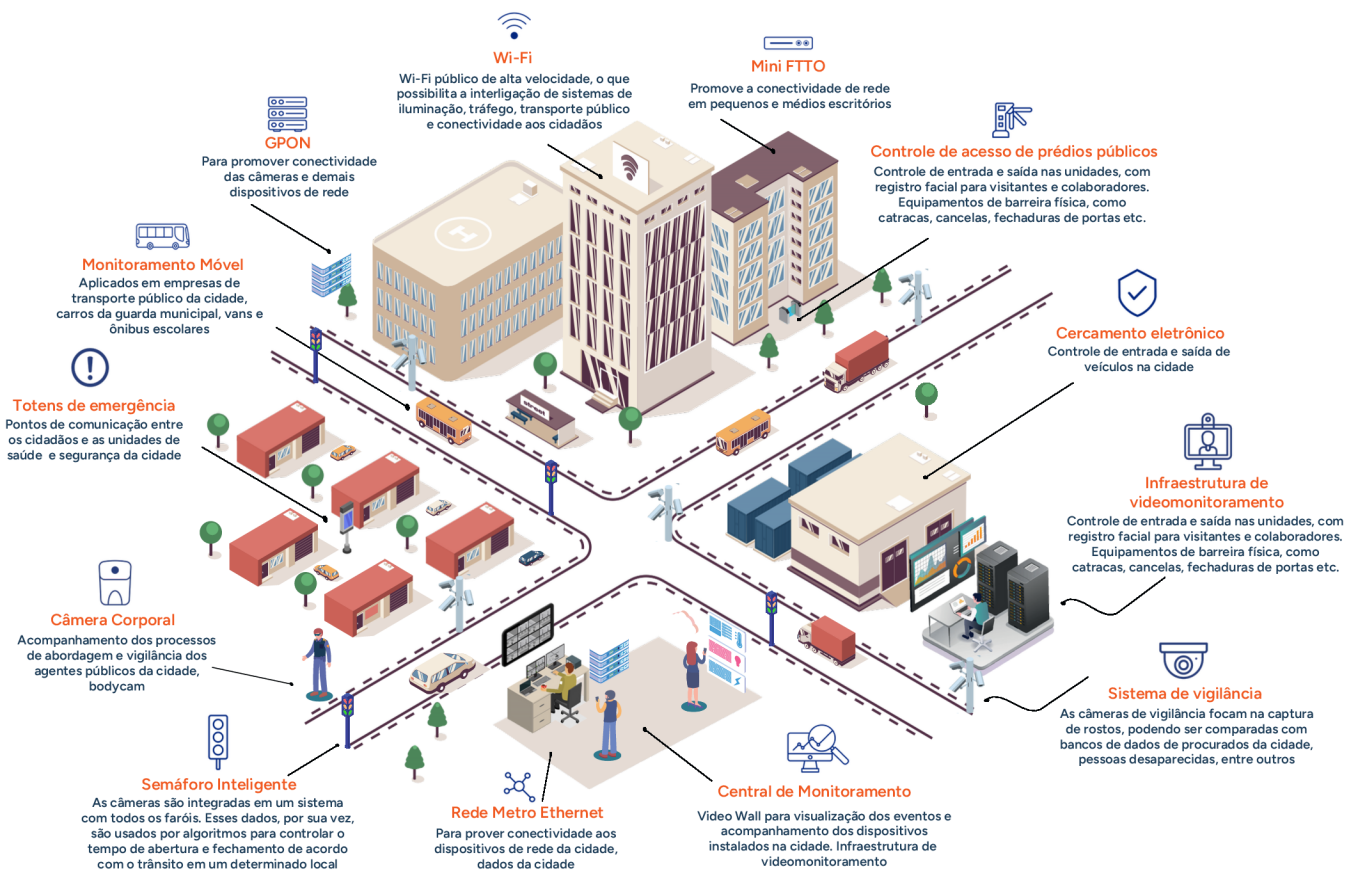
Wi-Fi
Wi-Fi público de alta velocidade, o que possibilita a interligação de sistemas de iluminação, tráfego, transporte público e conectividade aos cidadãos

Mini FTTO
Promove a conectividade de rede em pequenos e médios escritórios

GPON
Para promover conectividade das câmeras e demais dispositivos de rede

Controle de acesso de prédios públicos
Controle de entrada e saída nas unidades, com registro facial para visitantes e colaboradores. Equipamentos de barreira física, como catracas, cancelas, fechaduras de portas etc.

Monitoramento Móvel
Aplicados em empresas de transporte público da cidade, carros da guarda municipal, vans e ônibus escolares

Cercamento eletrônico
Controle de entrada e saída de veículos na cidade

Totens de emergência
Pontos de comunicação entre os cidadãos e as unidades de saúde e segurança da cidade

Infraestrutura de videomonitoramento
Controle de entrada e saída nas unidades, com registro facial para visitantes e colaboradores. Equipamentos de barreira física, como catracas, cancelas, fechaduras de portas etc.

Câmera Corporal
Acompanhamento dos processos de abordagem e vigilância dos agentes públicos da cidade, bodycam

Sistema de vigilância
As câmeras de vigilância focam na captura de rostos, podendo ser comparadas com bancos de dados de procurados da cidade, pessoas desaparecidas, entre outros

Semáforo Inteligente
As câmeras são integradas em um sistema com todos os faróis. Esses dados, por sua vez, são usados por algoritmos para controlar o tempo de abertura e fechamento de acordo com o trânsito em um determinado local

Rede Metro Ethernet
Para prover conectividade aos dispositivos de rede da cidade, dados da cidade

Central de Monitoramento
Video Wall para visualização dos eventos e acompanhamento dos dispositivos instalados na cidade. Infraestrutura de videomonitoramento